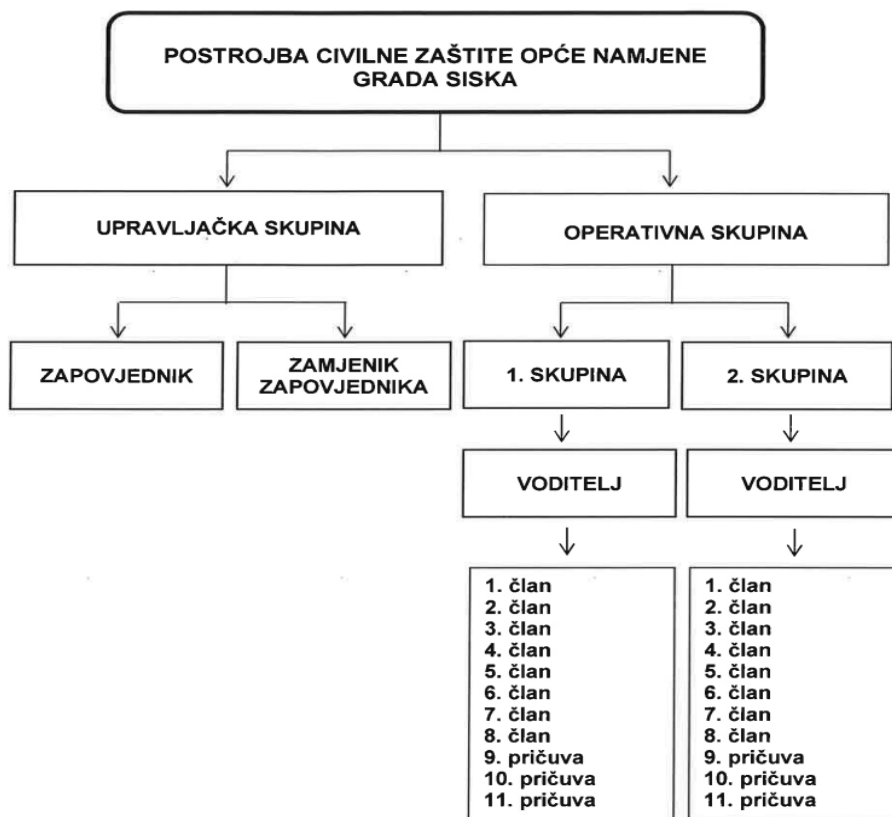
POSTROJBA CIVILNE ZAŠTITE OPĆE NAMJENE GRADA SISKA

UPRAVLJAČKA SKUPINA

OPERATIVNA SKUPINA

ZAPOVJEDNIK

ZAMJENIK ZAPOVJEDNIKA

1. SKUPINA

2. SKUPINA

VODITELJ

VODITELJ

1. član
2. član
3. član
4. član
5. član
6. član
7. član
8. član
9. pričuva
10. pričuva
11. pričuva

1. član
2. član
3. član
4. član
5. član
6. član
7. član
8. član
9. pričuva
10. pričuva
11. pričuva